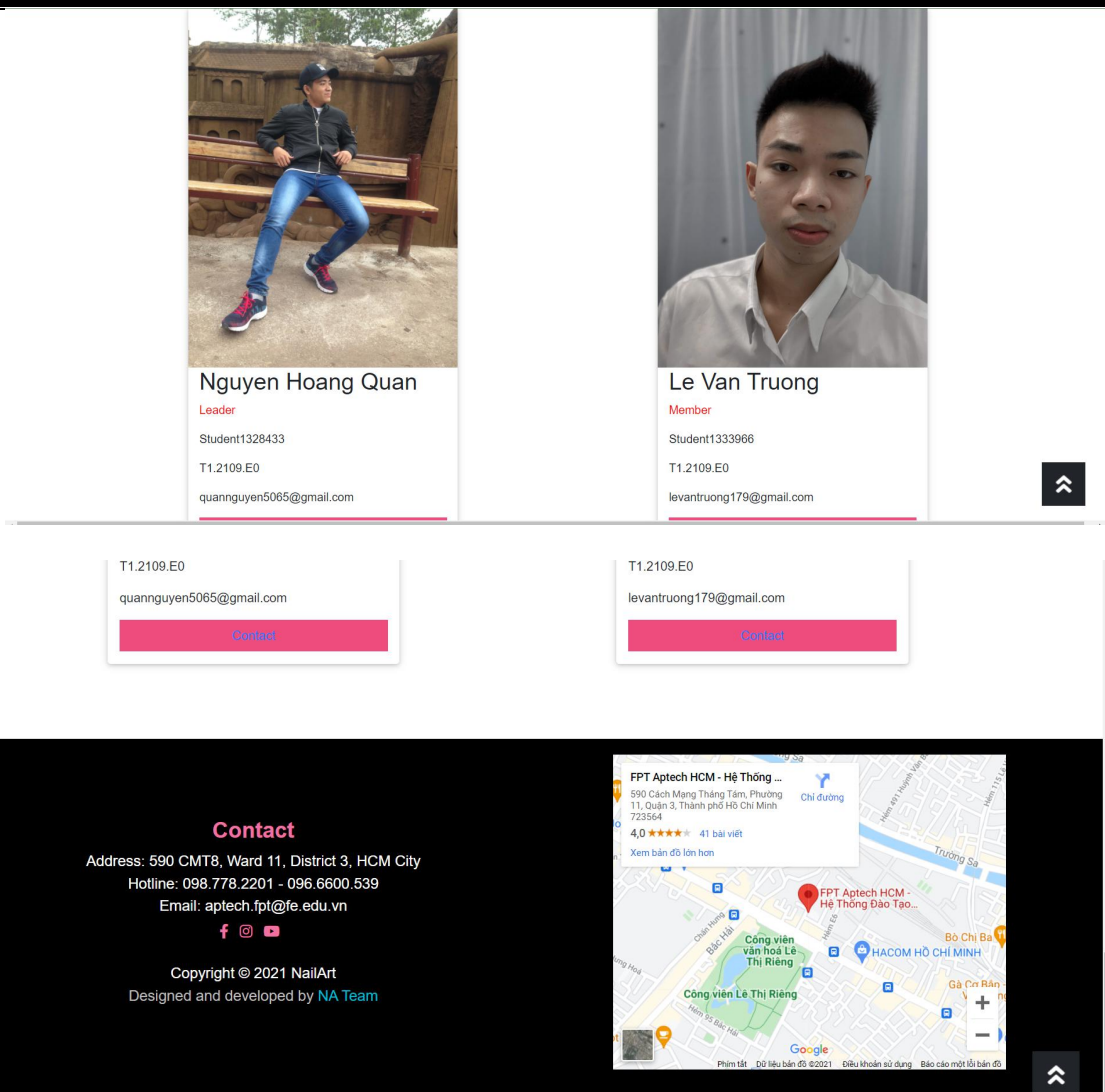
Nguyen Hoang Quan

Leader

Student1328433

T1.2109.E0

quannguyen5065@gmail.com

Le Van Truong

Member

Student1333966

T1.2109.E0

levantruong179@gmail.com

T1.2109.E0

quannguyen5065@gmail.com

Contact

T1.2109.E0

levantruong179@gmail.com

Contact

Contact

Address: 590 CMT8, Ward 11, District 3, HCM City

Hotline: 098.778.2201 - 096.6600.539

Email: aptech.fpt@fe.edu.vn

Copyright © 2021 NailArt

Designed and developed by NA Team

FPT Aptech HCM - Hệ Thống ...

590 Cách Mạng Tháng Tám, Phường 11, Quận 3, Thành phố Hồ Chí Minh 723564

Chỉ đường

4,0 ★★★★ 41 bài viết

Xem bản đồ lớn hơn

FPT Aptech HCM - Hệ Thống Đào Tạo...

Công viên văn hoá Lê Thị Riêng

Công viên Lê Thị Riêng

HACOM HỒ CHÍ MINH

Bò Chị Ba

Gà Cơ Bản

Trường Sa

Bắc Hải

Chấn Hưng

Google

Phím tắt Dữ liệu bản đồ ©2021 Điều khoản sử dụng Báo cáo một lỗi bản đồ